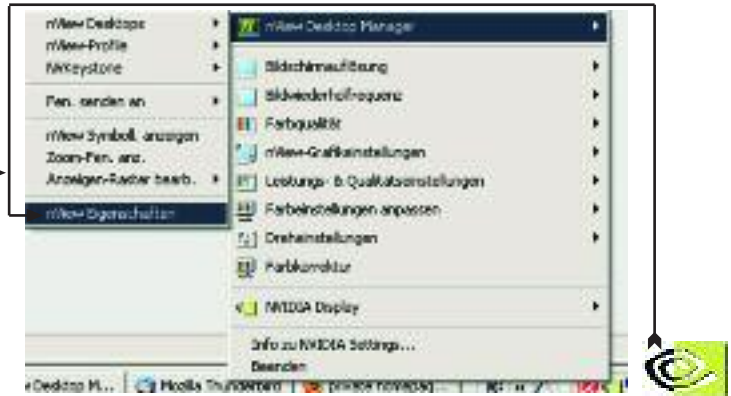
nView Desktops
nView-Profile
NVKeystone
Fen. senden an
nView SymbolL anzeigen
Zoom-Fen. anz.
Anzeigen-Raster bearb.
nView-Eigenschaften

nView Desktop Manager
Bildschirmauflösung
Bildwiederholfrequenz
Farbqualität
nView-Grafikeinstellungen
Leistungs- & Qualitätseinstellungen
Farbeinstellungen anpassen
Dreheinstellungen
Farbkorrektur
NVIDIA Display
Info zu NVIDIA Settings...
Beenden

nView Desktop M... Mozilla Thunderbird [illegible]